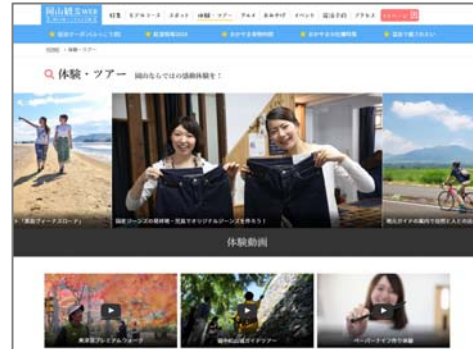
岡山観光WEB

特集 モデルコース スポット 体験・ツアー グルメ おみやげ イベント 宿泊予約 アクセス

HOME > 体験・ツアー

体験・ツアー 岡山ならではの体験を！

「黒島ヴィーナスロード」

国産ジーンズの発祥地・児島でオリジナルジーンズを作ろう！

体験動画

美作国プレミアムウォーク

ペーパーナイフ作り体験